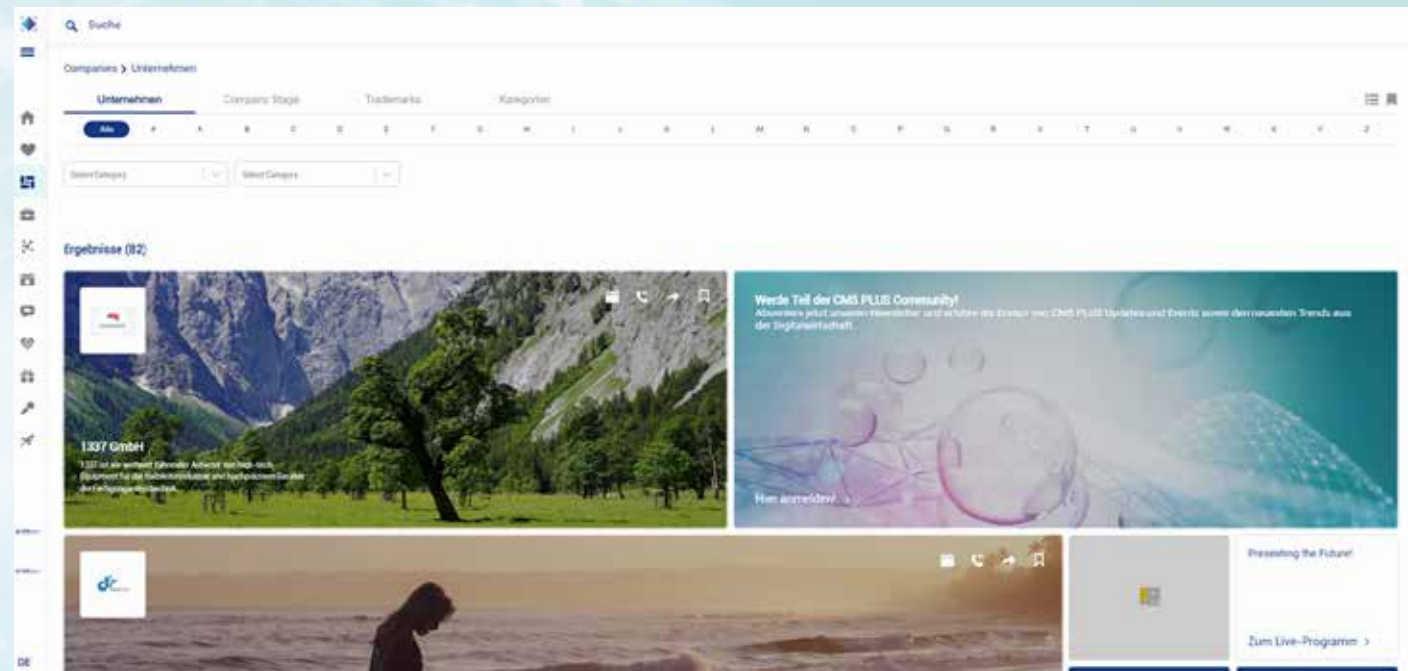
Suche

Companies > Unternehmen

Unternehmen Company Stage Trademarks Kategorien

Alle # A B C D E F G H I J K L M N O P Q R S T U V W X Y Z

Select Category Select Category

Ergebnisse (82)

1337 GmbH

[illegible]

Werde Teil der CMS PLUS Community!

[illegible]

Hier anmelden! >

Presenting the Future!

Zum Live-Programm >

DE